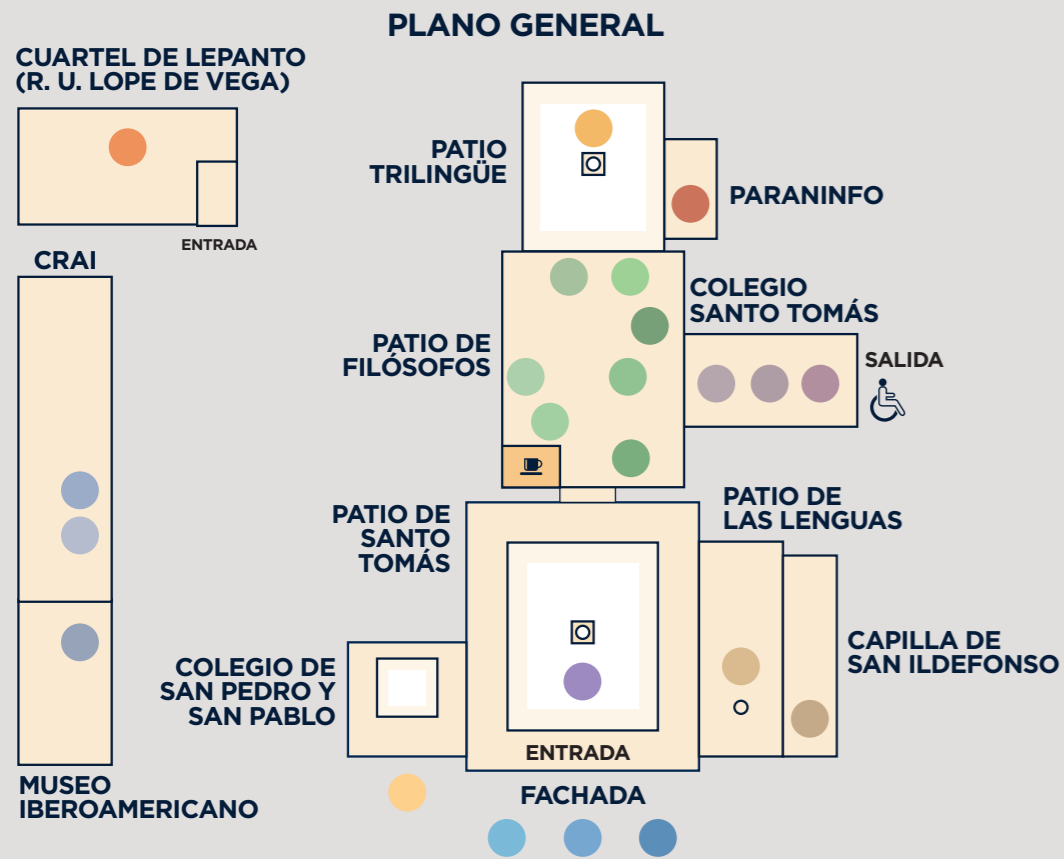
PLANO GENERAL

CUARTEL DE LEPANTO (R. U. LOPE DE VEGA)

ENTRADA

CRAI

PATIO TRILINGÜE

PARANINFO

COLEGIO SANTO TOMÁS

PATIO DE FILÓSOFOS

SALIDA

PATIO DE SANTO TOMÁS

PATIO DE LAS LENGUAS

CAPILLA DE SAN ILDEFONSO

COLEGIO DE SAN PEDRO Y SAN PABLO

ENTRADA

MUSEO IBEROAMERICANO

FACHADA